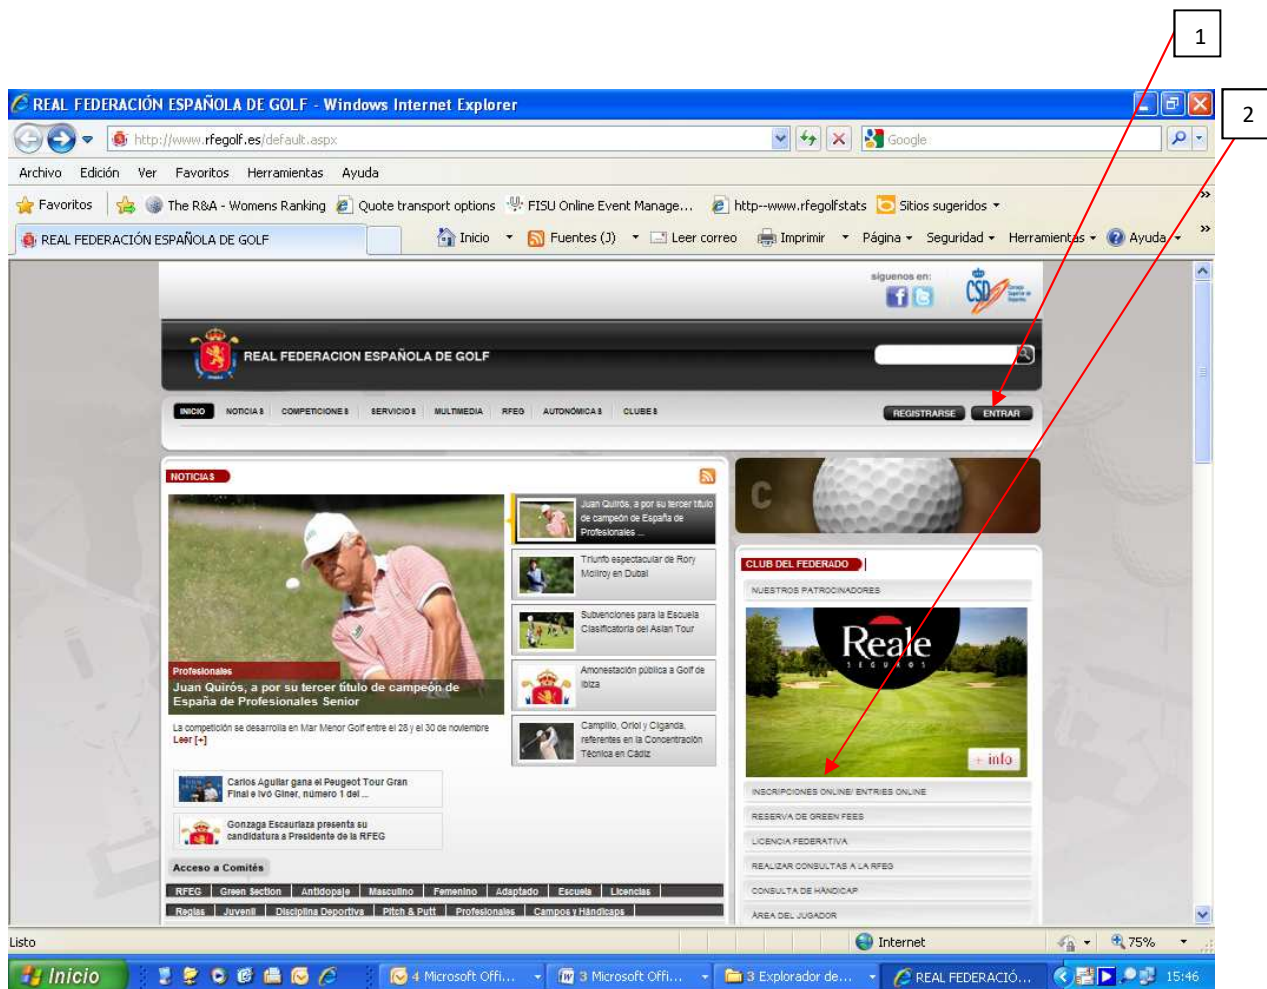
1

2

REAL FEDERACIÓN ESPAÑOLA DE GOLF - Windows Internet Explorer

http://www.rfegolf.es/default.aspx

Google

Archivo Edición Ver Favoritos Herramientas Ayuda

Favoritos | The R&A - Womens Ranking | Quote transport options | FISU Online Event Manage... | http--www.rfegolfstats | Sitios sugeridos

REAL FEDERACIÓN ESPAÑOLA DE GOLF

Inicio | Fuentes (J) | Leer correo | Imprimir | Página | Seguridad | Herramientas | Ayuda

síguenos en:

REAL FEDERACION ESPAÑOLA DE GOLF

INICIO NOTICIAS COMPETICIONES SERVICIOS MULTIMEDIA RFEG AUTONÓMICAS CLUBES

REGISTRARSE ENTRAR

NOTICIAS

Profesionales
Juan Quirós, a por su tercer título de campeón de España de Profesionales Senior

La competición se desarrolla en Mar Menor Golf entre el 28 y el 30 de noviembre
Leer [+]

Juan Quirós, a por su tercer título de campeón de España de Profesionales ...

Triunfo espectacular de Rory McIlroy en Dubai

Subvenciones para la Escuela Clasificatoria del Asian Tour

Amonestación pública a Golf de Ibiza

Campillo, Oriol y Ciganda, referentes en la Concentración Técnica en Cádiz

Carlos Aguilar gana el Peugeot Tour Gran Final e Ivó Giner, número 1 del ...

Gonzaga Escauriaza presenta su candidatura a Presidente de la RFEG

Acceso a Comités

RFEG | Green Section | Antidopaje | Masculino | Femenino | Adaptado | Escuela | Licencias

Reglas | Juvenil | Disciplina Deportiva | Pitch & Putt | Profesionales | Campos y Handicaps

CLUB DEL FEDERADO

NUESTROS PATROCINADORES

Reale SEGUROS

+ info

INSCRIPCIONES ONLINE/ ENTRIES ONLINE

RESERVA DE GREEN FEES

LICENCIA FEDERATIVA

REALIZAR CONSULTAS A LA RFEG

CONSULTA DE HANDICAP

AREA DEL JUGADOR

Listo

Internet

75%

Inicio

4 Microsoft Offi...

3 Microsoft Offi...

3 Explorador de...

REAL FEDERACIÓ...

15:46